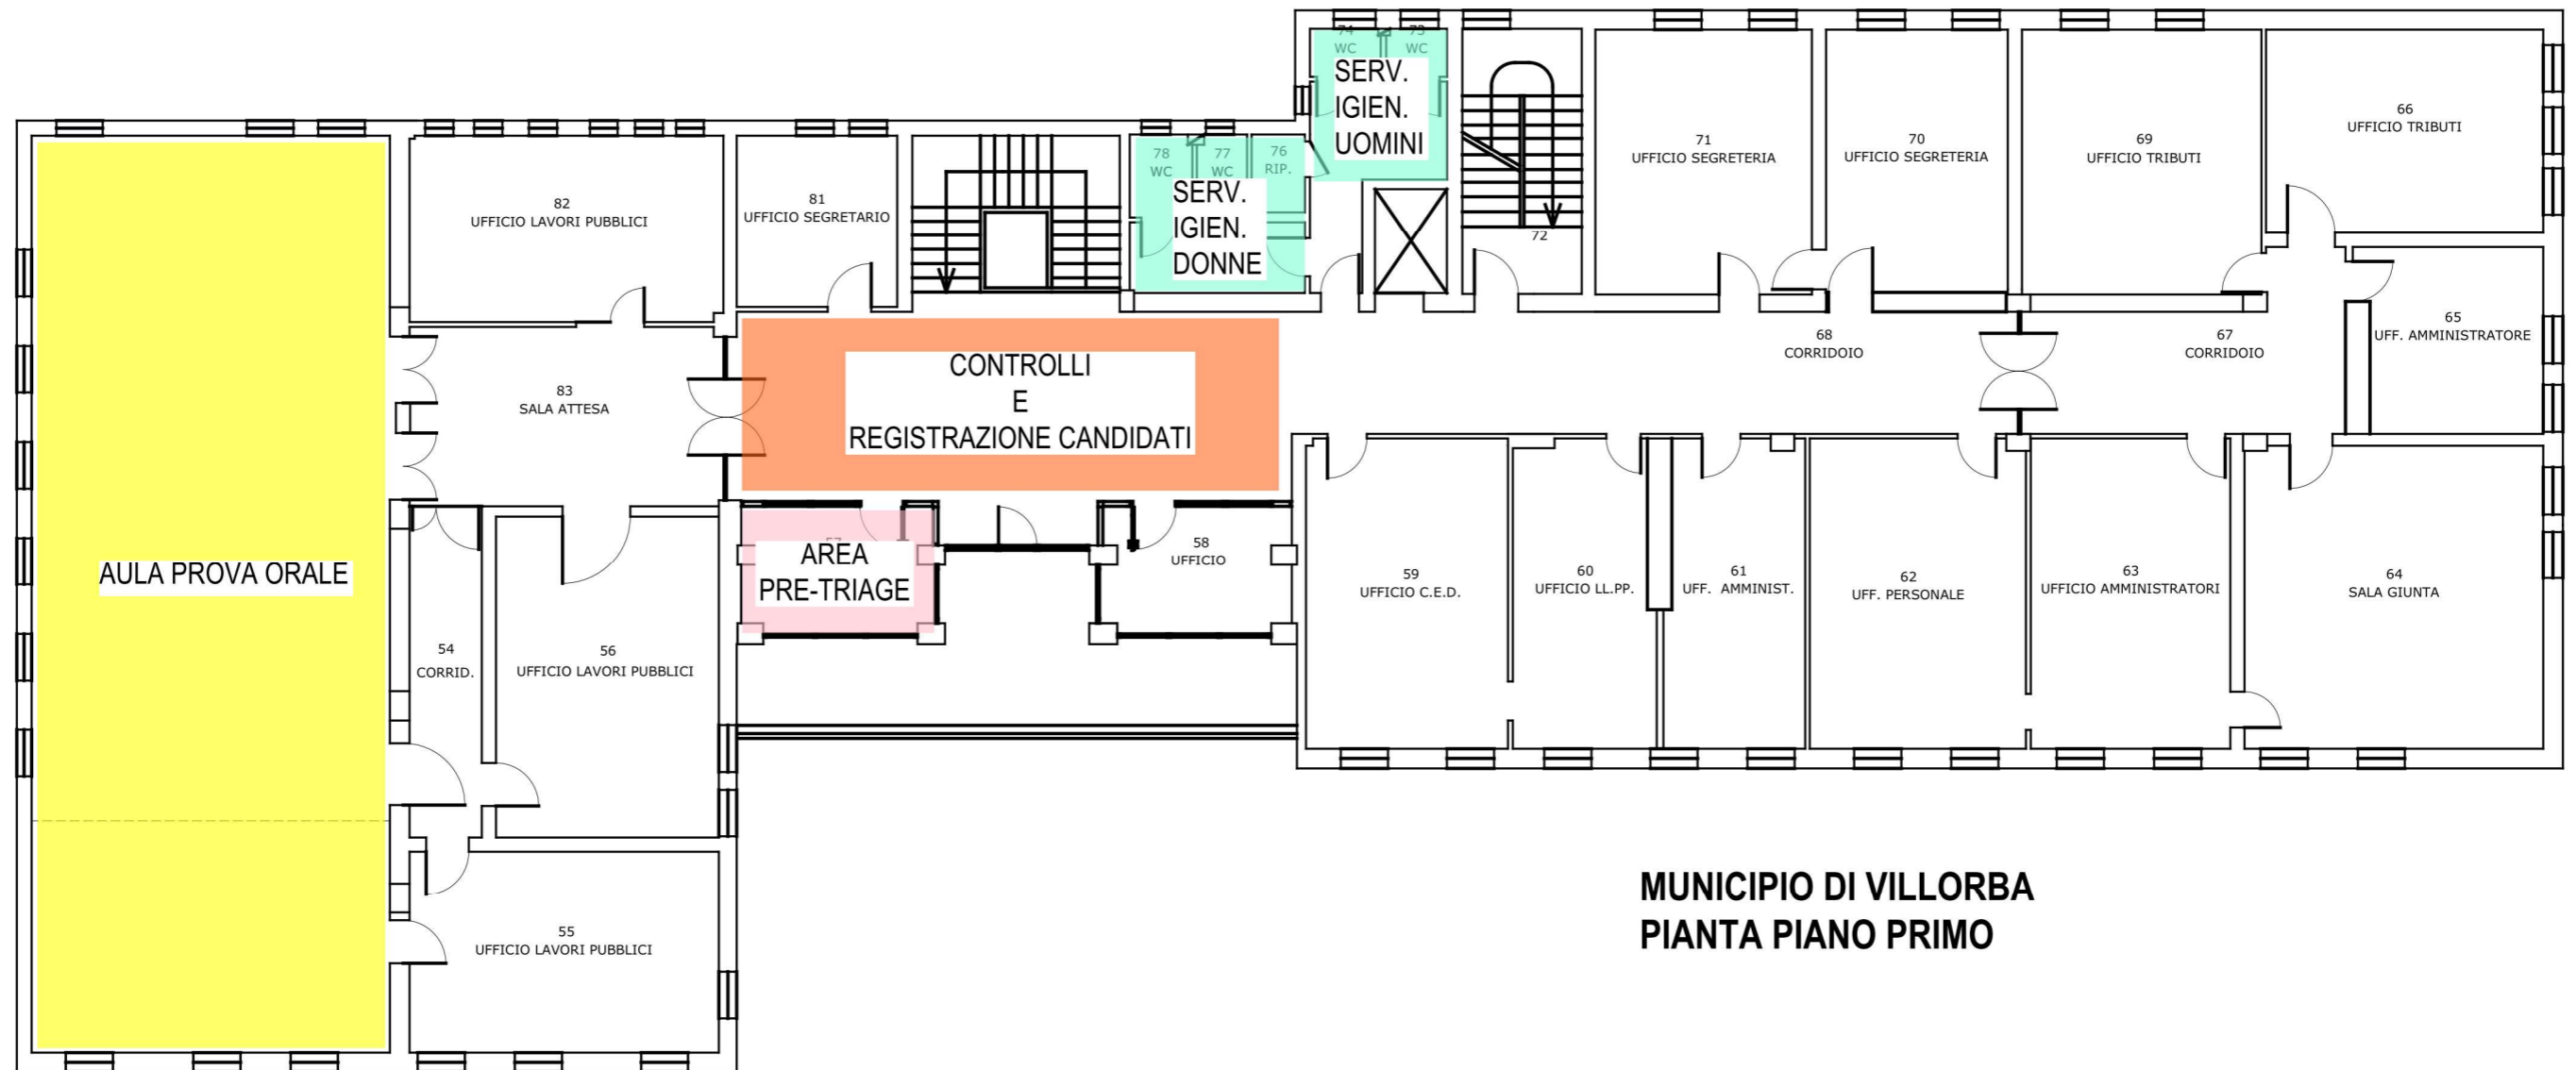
74
WC
73
WC
SERV.
IGIEN.
UOMINI

78
WC
77
WC
76
RIP.
SERV.
IGIEN.
DONNE

72

71
UFFICIO SEGRETERIA

70
UFFICIO SEGRETERIA

69
UFFICIO TRIBUTI

66
UFFICIO TRIBUTI

65
UFF. AMMINISTRATORE

82
UFFICIO LAVORI PUBBLICI

81
UFFICIO SEGRETARIO

83
SALA ATTESA

CONTROLLI
E
REGISTRAZIONE CANDIDATI

68
CORRIDOIO

67
CORRIDOIO

AULA PROVA ORALE

AREA
PRE-TRIAGE

58
UFFICIO

59
UFFICIO C.E.D.

60
UFFICIO LL.PP.

61
UFF. AMMINIST.

62
UFF. PERSONALE

63
UFFICIO AMMINISTRATORI

64
SALA GIUNTA

54
CORRID.

56
UFFICIO LAVORI PUBBLICI

55
UFFICIO LAVORI PUBBLICI

MUNICIPIO DI VILLORBA
PIANTA PIANO PRIMO